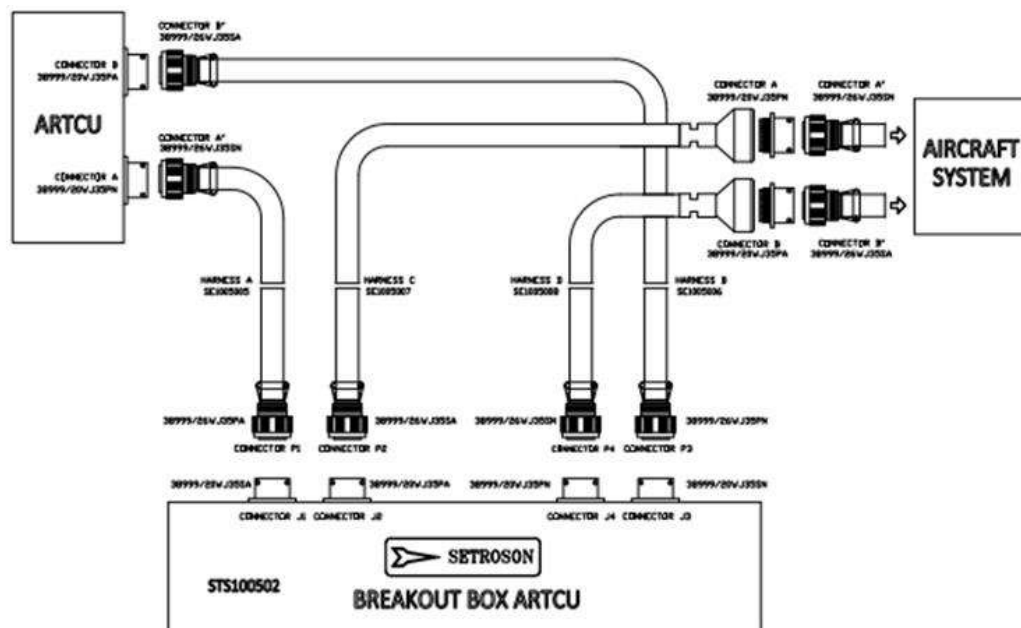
CONNECTOR B'
38999/26WJ35SA

CONNECTOR B
38999/20WJ35PA

ARTCU

CONNECTOR A'
38999/26WJ35SN

CONNECTOR A
38999/20WJ35PN

CONNECTOR A
38999/26WJ35PN

CONNECTOR A'
38999/26WJ35SN

AIRCRAFT SYSTEM

CONNECTOR B
38999/20WJ35PA

CONNECTOR B'
38999/26WJ35SA

HARNESS A
SE1005005

HARNESS C
SE1005007

HARNESS D
SE1005008

HARNESS B
SE1005006

38999/26WJ35PA
CONNECTOR P1

38999/26WJ35SA
CONNECTOR P2

38999/26WJ35SN
CONNECTOR P4

CONNECTOR P3
38999/26WJ35PN

38999/20WJ35SA
CONNECTOR J1

CONNECTOR J2
38999/20WJ35PA

38999/20WJ35PN
CONNECTOR J4

CONNECTOR J3
38999/20WJ35SN

SETROSON

STS100502

BREAKOUT BOX ARTCU